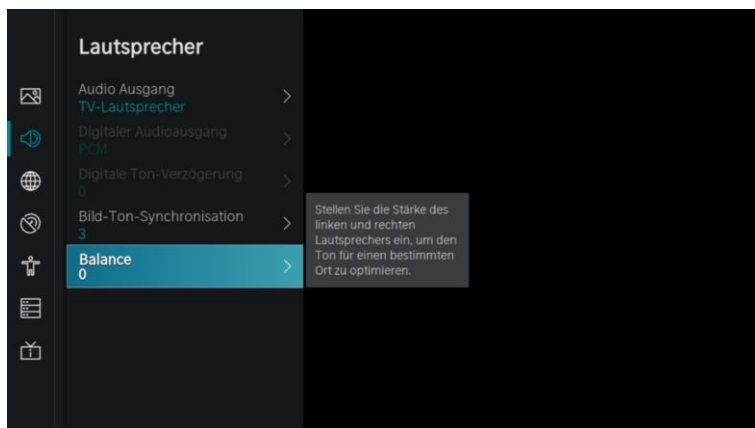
Lautsprecher

Audio Ausgang
TV-Lautsprecher

Digitaler Audioausgang
PCM

Digitale Ton-Verzögerung
0

Bild-Ton-Synchronisation
3

Balance
0

Stellen Sie die Stärke des linken und rechten Lautsprechers ein, um den Ton für einen bestimmten Ort zu optimieren.